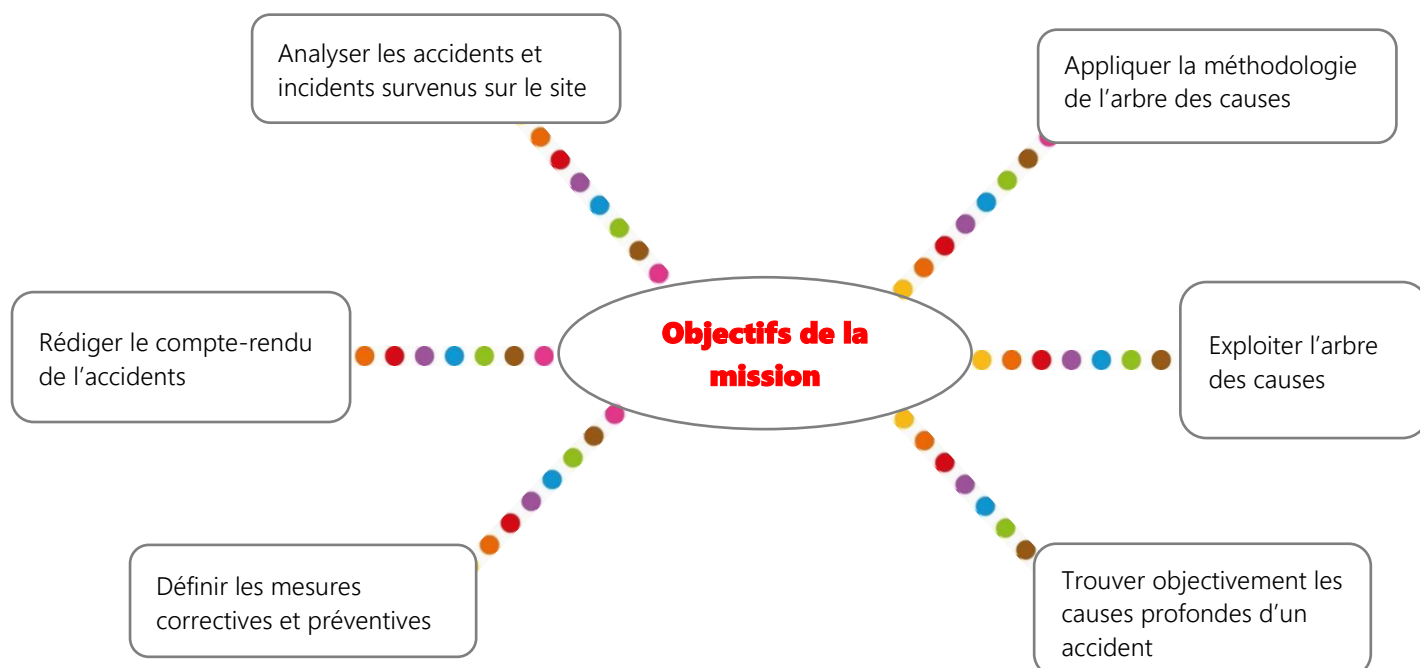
Objectifs de la mission

Analyser les accidents et incidents survenus sur le site

Appliquer la méthodologie de l’arbre des causes

Exploiter l’arbre des causes

Trouver objectivement les causes profondes d’un accident

Définir les mesures correctives et préventives

Rédiger le compte-rendu de l’accidents